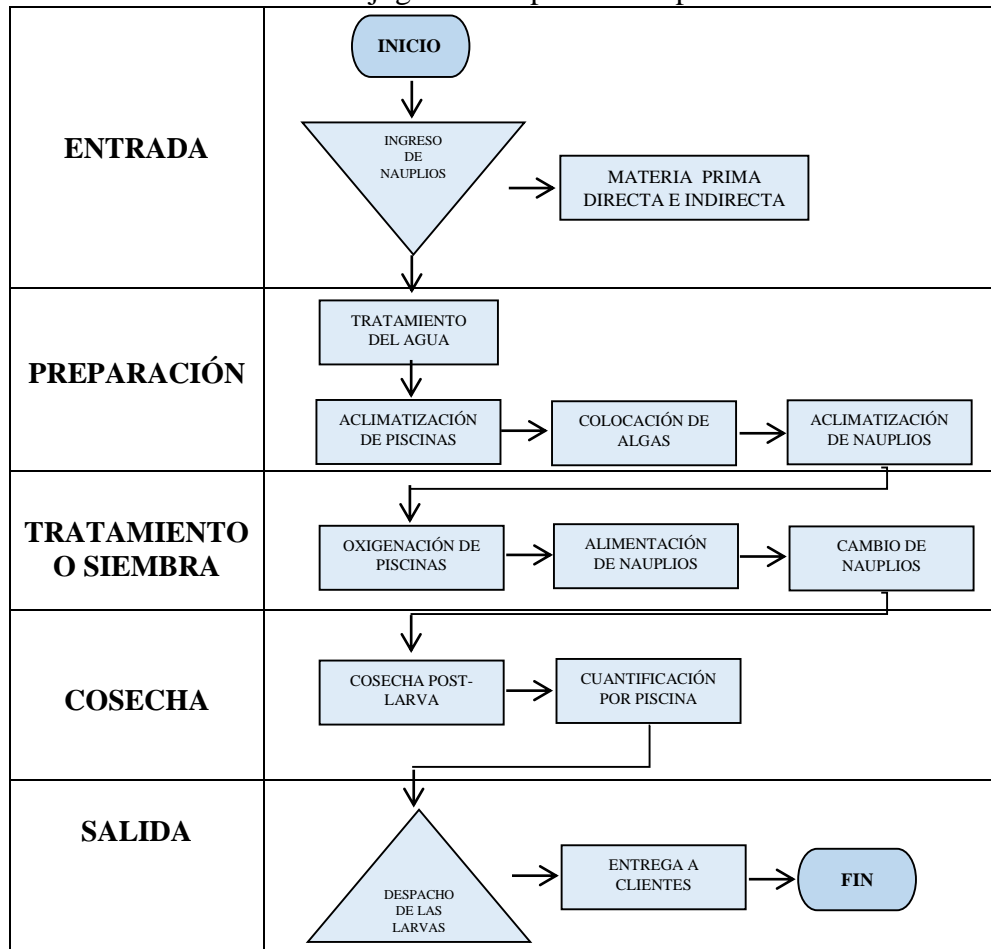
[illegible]

ENTRADA

INICIO

INGRESO DE NAUPLIOS

MATERIA PRIMA DIRECTA E INDIRECTA

PREPARACIÓN

TRATAMIENTO DEL AGUA

ACLIMATIZACIÓN DE PISCINAS

COLOCACIÓN DE ALGAS

ACLIMATIZACIÓN DE NAUPLIOS

TRATAMIENTO O SIEMBRA

OXIGENACIÓN DE PISCINAS

ALIMENTACIÓN DE NAUPLIOS

CAMBIO DE NAUPLIOS

COSECHA

COSECHA POST-LARVA

CUANTIFICACIÓN POR PISCINA

SALIDA

DESPACHO DE LAS LARVAS

ENTREGA A CLIENTES

FIN